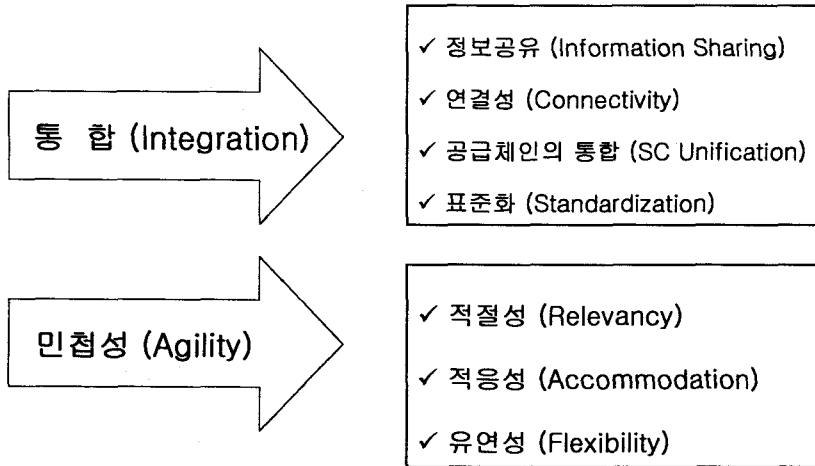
통 합 (Integration)

✓ 정보공유 (Information Sharing)
✓ 연결성 (Connectivity)
✓ 공급체인의 통합 (SC Unification)
✓ 표준화 (Standardization)

민첩성 (Agility)

✓ 적절성 (Relevancy)
✓ 적응성 (Accommodation)
✓ 유연성 (Flexibility)